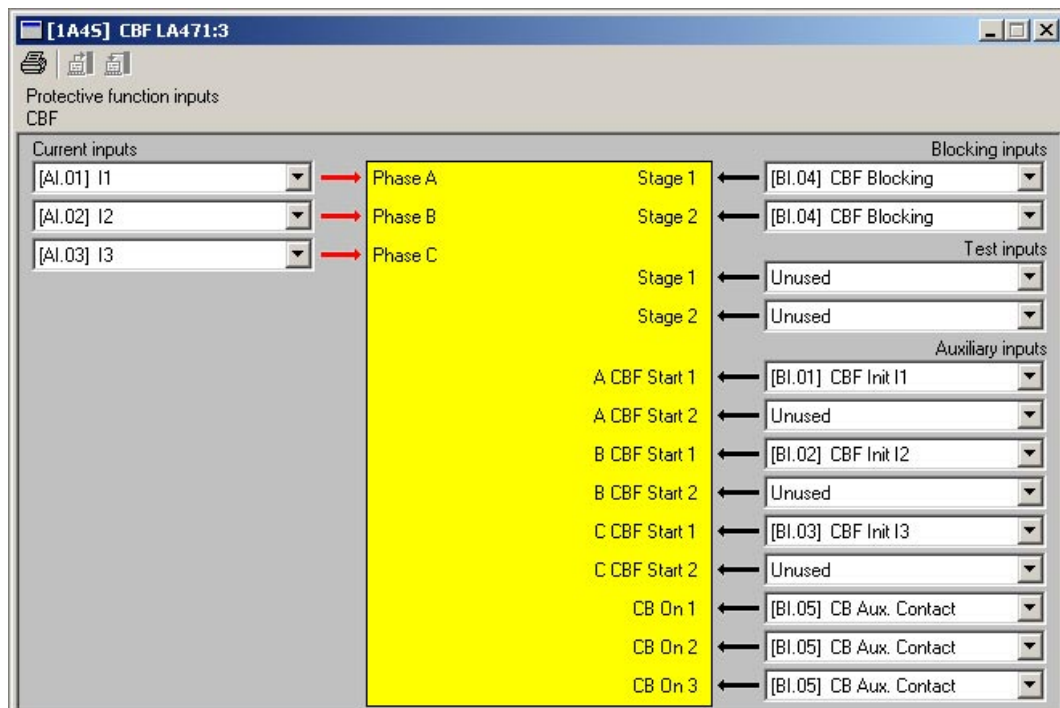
[1A4S] CBF LA471:3

Protective function inputs
CBF

Current inputs

[AI.01] I1
[AI.02] I2
[AI.03] I3

Phase A
Phase B
Phase C

Stage 1
Stage 2
Stage 1
Stage 2
A CBF Start 1
A CBF Start 2
B CBF Start 1
B CBF Start 2
C CBF Start 1
C CBF Start 2
CB On 1
CB On 2
CB On 3

Blocking inputs
[BI.04] CBF Blocking
[BI.04] CBF Blocking
Test inputs
Unused
Unused
Auxiliary inputs
[BI.01] CBF Init I1
Unused
[BI.02] CBF Init I2
Unused
[BI.03] CBF Init I3
Unused
[BI.05] CB Aux. Contact
[BI.05] CB Aux. Contact
[BI.05] CB Aux. Contact